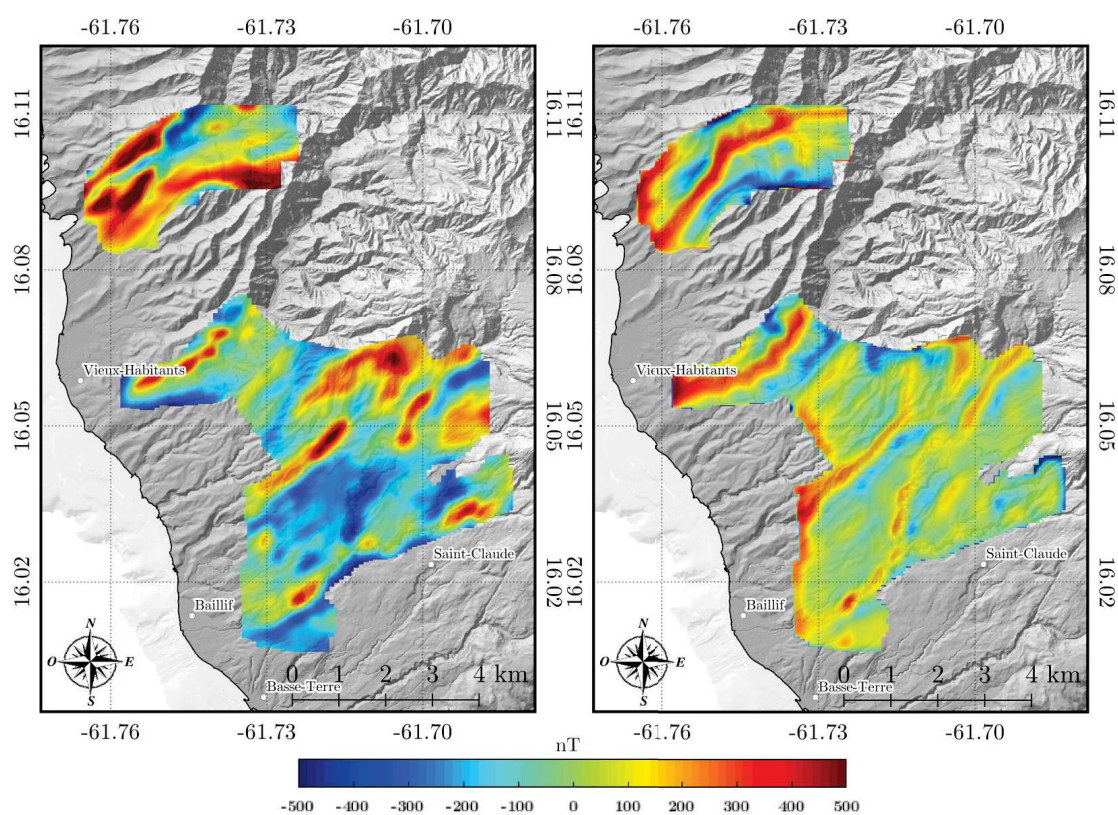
-61.76 -61.73 -61.70

16.11
16.08
16.05
16.02

16.11
16.08
16.05
16.02

Vieux-Habitants
Baillif
Saint-Claude
Basse-Terre

N
O E
S

0 1 2 3 4 km

-61.76 -61.73 -61.70

-61.76 -61.73 -61.70

16.11
16.08
16.05
16.02

16.11
16.08
16.05
16.02

Vieux-Habitants
Baillif
Saint-Claude
Basse-Terre

N
O E
S

0 1 2 3 4 km

-61.76 -61.73 -61.70

nT

-500 -400 -300 -200 -100 0 100 200 300 400 500